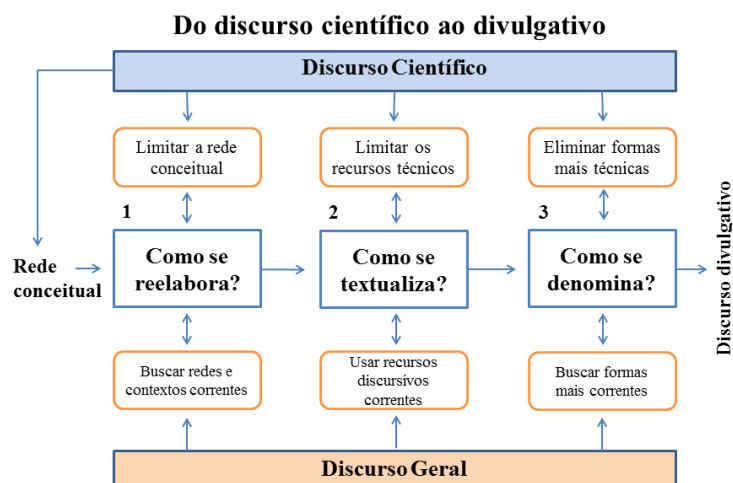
Do discurso científico ao divulgativo

Discurso Científico

Limitar a rede conceitual

Limitar os recursos técnicos

Eliminar formas mais técnicas

1

2

3

Rede conceitual

Como se reelabora?

Como se textualiza?

Como se denomina?

Discurso divulgativo

Buscar redes e contextos correntes

Usar recursos discursivos correntes

Buscar formas mais correntes

Discurso Geral